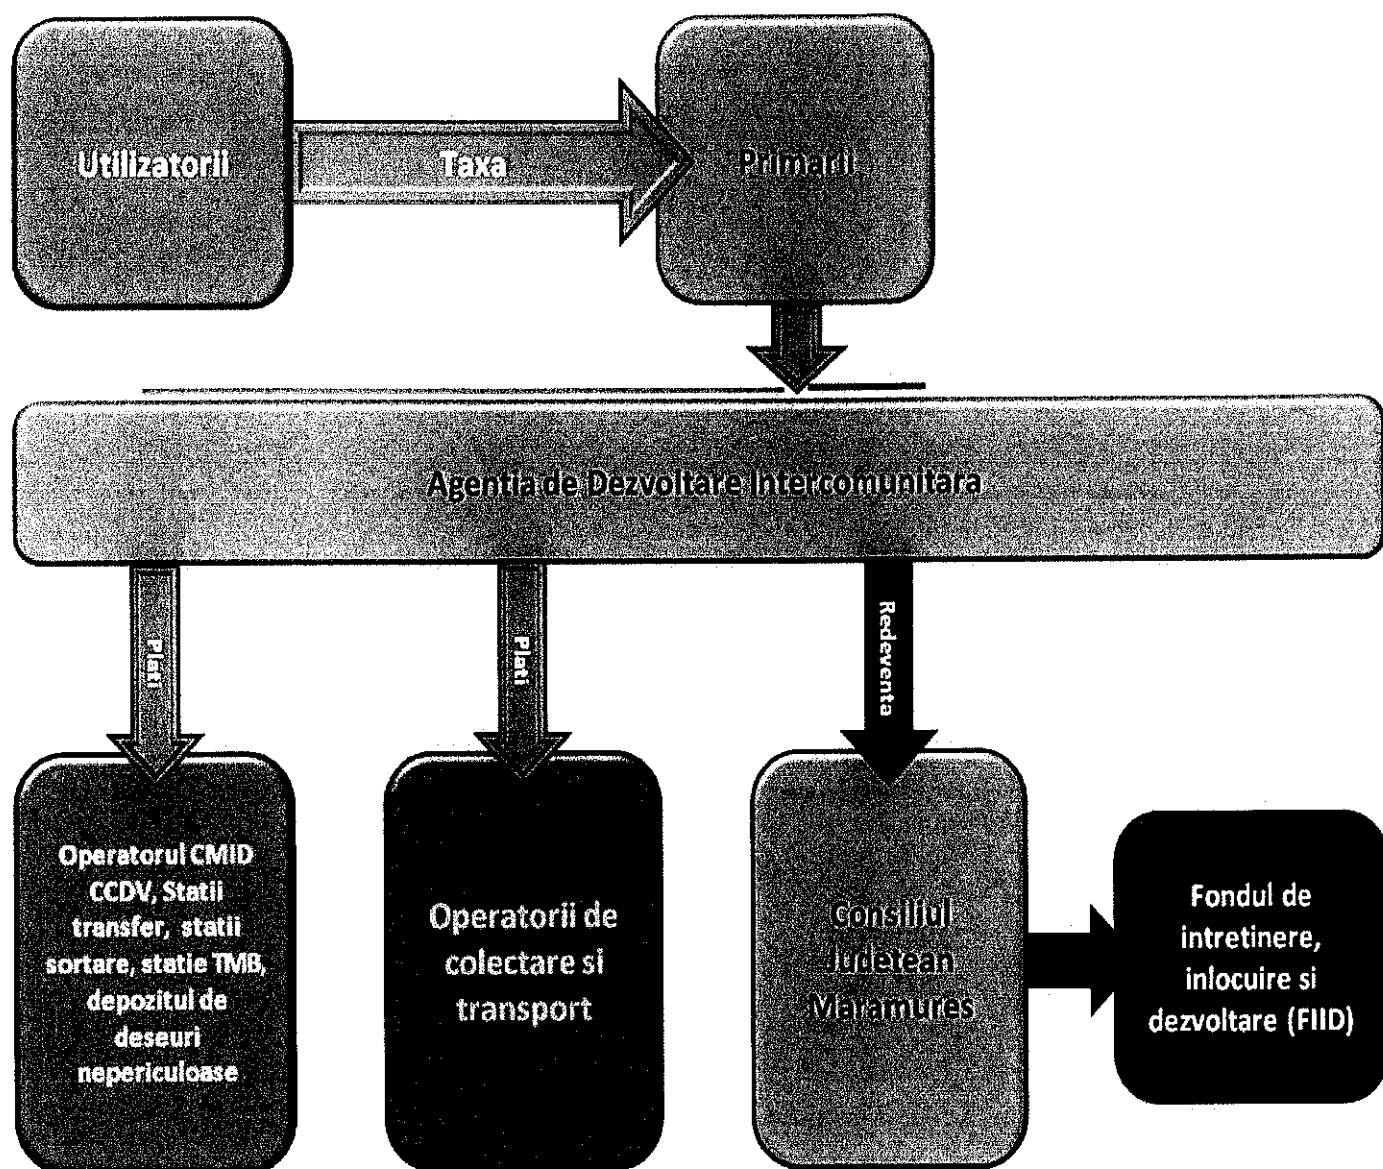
Utilizatorii

Taxa

Primarii

Agentia de Dezvoltare Intercomunitara

Plati

Plati

Redeventa

Operatorul CMID CCDV, Statii transfer, statii sortare, statie TMB, depozitul de deseuri nepericuloase

Operatorii de colectare si transport

Consiliul Judetean Maramures

Fondul de intretinere, inlocuire si dezvoltare (FIID)